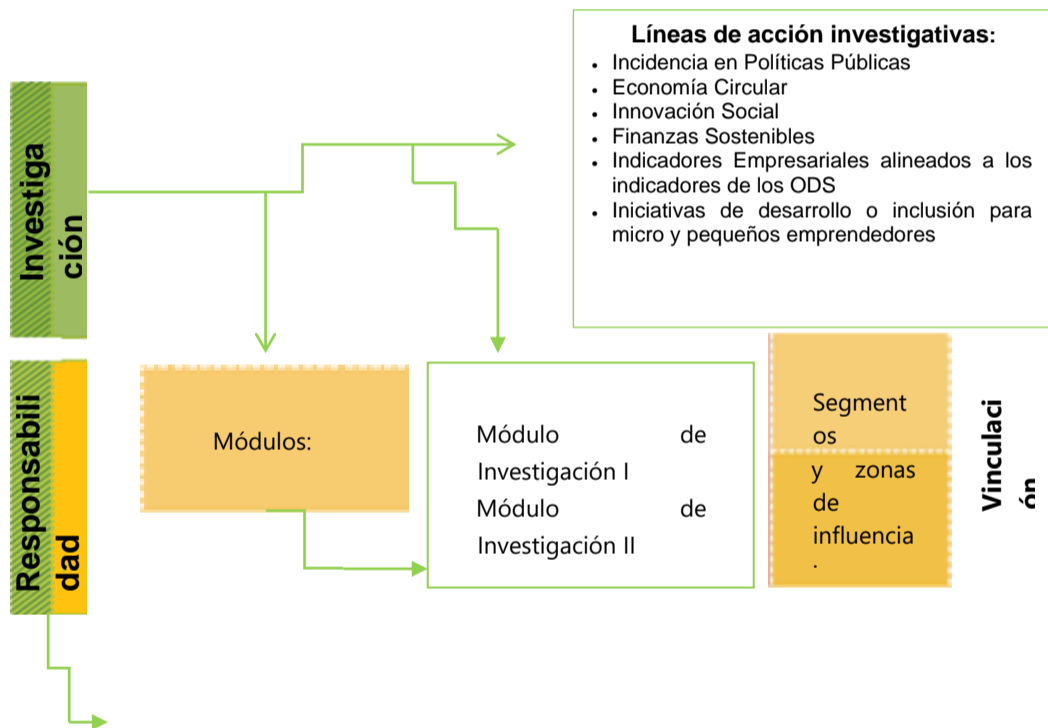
Investiga
ción

Líneas de acción investigativas:
- Incidencia en Políticas Públicas
- Economía Circular
- Innovación Social
- Finanzas Sostenibles
- Indicadores Empresariales alineados a los indicadores de los ODS
- Iniciativas de desarrollo o inclusión para micro y pequeños emprendedores

Responsabili
dad

Módulos:

Módulo de Investigación I
Módulo de Investigación II

Segmentos y zonas de influencia.

Vinculaci
ón